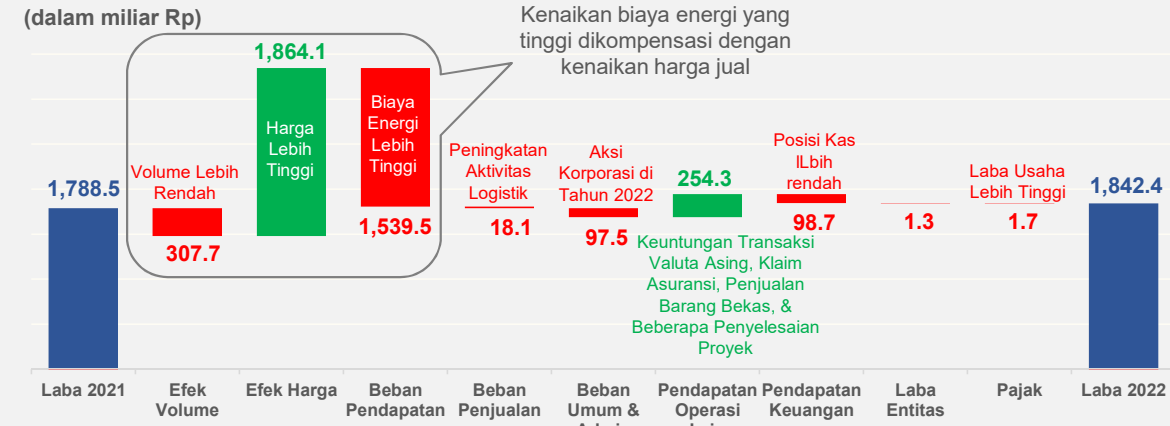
(dalam miliar Rp)

Kenaikan biaya energi yang tinggi dikompensasi dengan kenaikan harga jual

1,788.5

Volume Lebih Rendah

307.7

1,864.1

Harga Lebih Tinggi

Biaya Energi Lebih Tinggi

1,539.5

Peningkatan Aktivitas Logistik

18.1

Aksi Korporasi di Tahun 2022

97.5

254.3

Keuntungan Transaksi Valuta Asing, Klaim Asuransi, Penjualan Barang Bekas, & Beberapa Penyelesaian Proyek

Posisi Kas ILbih rendah

98.7

1.3

Laba Usaha Lebih Tinggi

1.7

1,842.4

Laba 2021

Efek Volume

Efek Harga

Beban Pendapatan

Beban Penjualan

Beban Umum & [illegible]

Pendapatan Operasi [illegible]

Pendapatan Keuangan

Laba Entitas

Pajak

Laba 2022